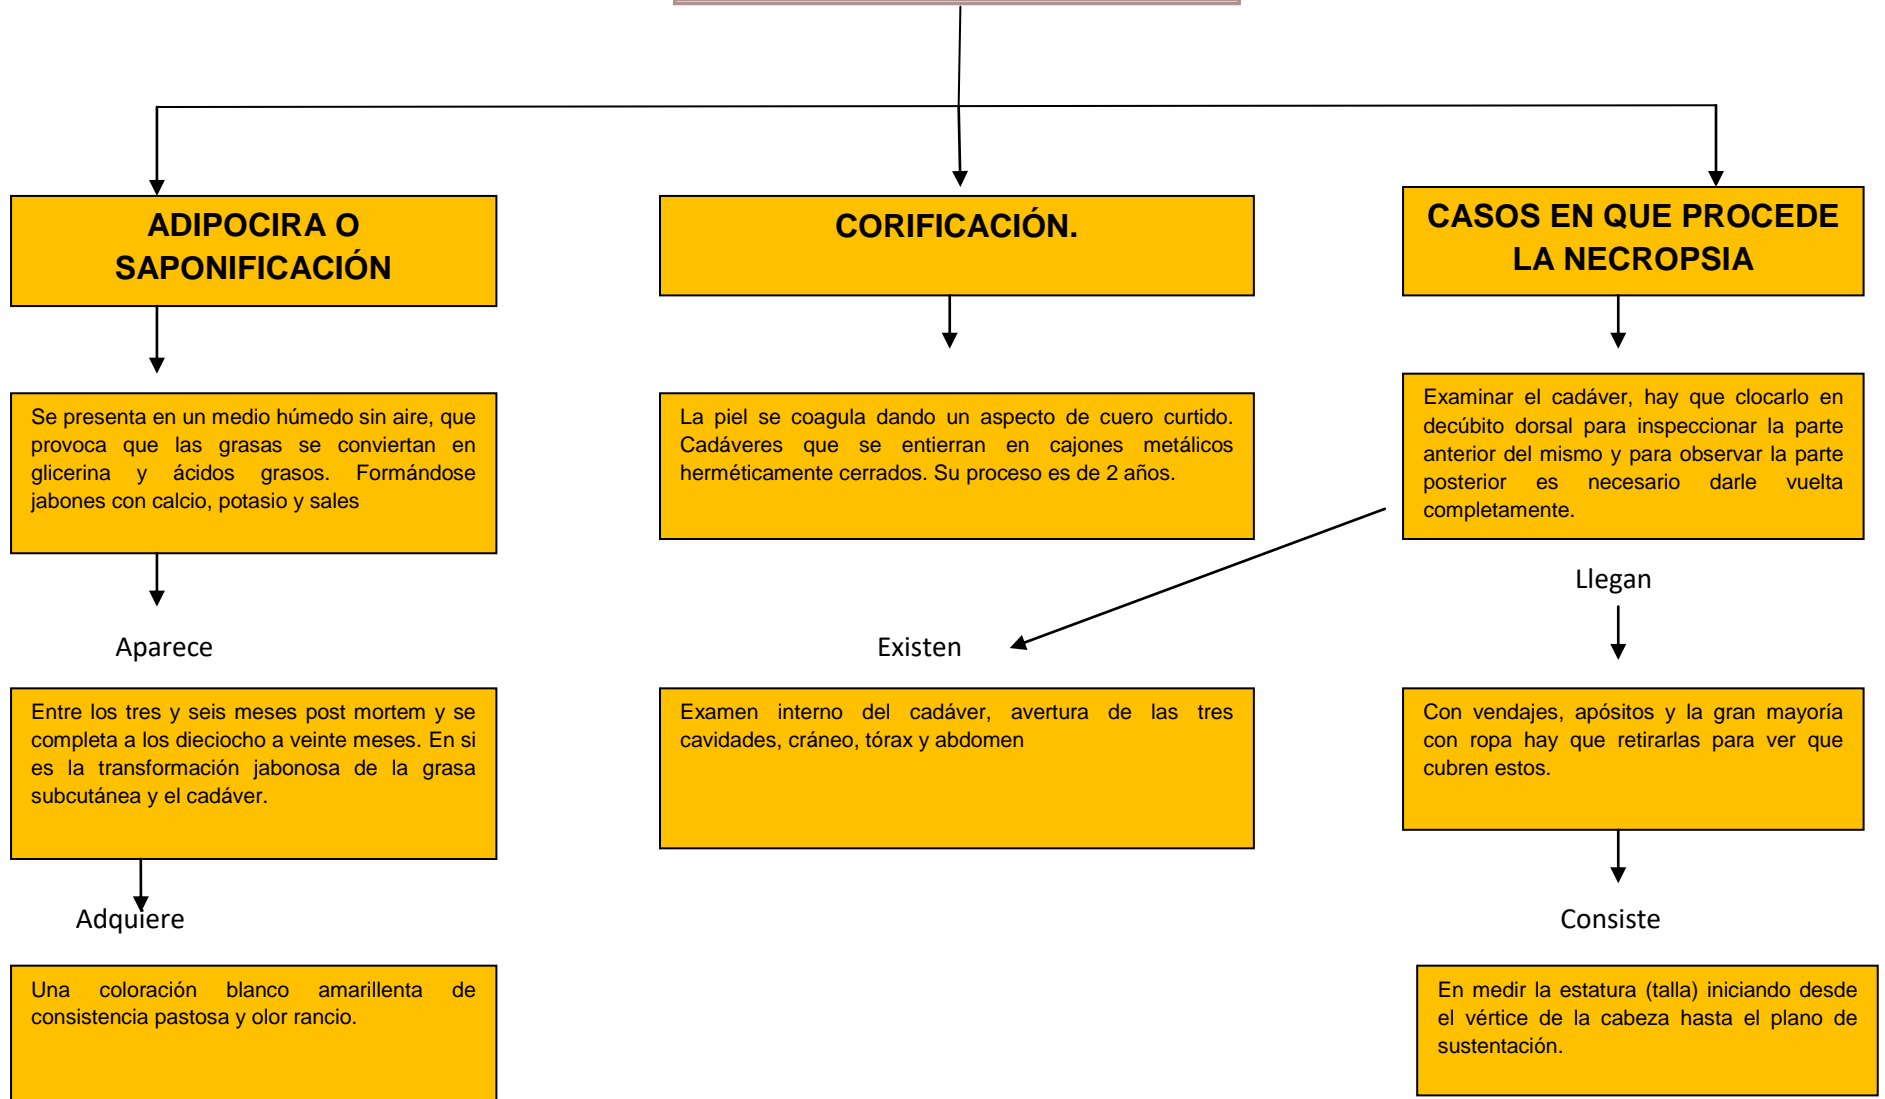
ADIPOCIRA O SAPONIFICACIÓN

Se presenta en un medio húmedo sin aire, que provoca que las grasas se conviertan en glicerina y ácidos grasos. Formándose jabones con calcio, potasio y sales

Aparece

Entre los tres y seis meses post mortem y se completa a los dieciocho a veinte meses. En si es la transformación jabonosa de la grasa subcutánea y el cadáver.

Adquiere

Una coloración blanco amarillenta de consistencia pastosa y olor rancio.

CORIFICACIÓN.

La piel se coagula dando un aspecto de cuero curtido. Cadáveres que se entierran en cajones metálicos herméticamente cerrados. Su proceso es de 2 años.

Existen

Examen interno del cadáver, avertura de las tres cavidades, cráneo, tórax y abdomen

CASOS EN QUE PROCEDE LA NECROPSIA

Examinar el cadáver, hay que clocarlo en decúbito dorsal para inspeccionar la parte anterior del mismo y para observar la parte posterior es necesario darle vuelta completamente.

Llegan

Con vendajes, apósitos y la gran mayoría con ropa hay que retirarlas para ver que cubren estos.

Consiste

En medir la estatura (talla) iniciando desde el vértice de la cabeza hasta el plano de sustentación.